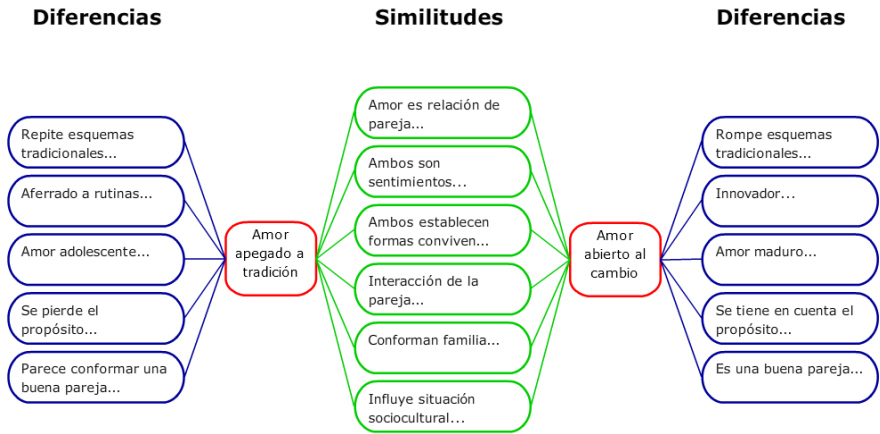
Diferencias

Similitudes

Diferencias

Repite esquemas tradicionales...

Aferrado a rutinas...

Amor adolescente...

Se pierde el propósito...

Parece conformar una buena pareja...

Amor apegado a tradición

Amor es relación de pareja...

Ambos son sentimientos...

Ambos establecen formas conviven...

Interacción de la pareja...

Conforman familia...

Influye situación sociocultural...

Amor abierto al cambio

Rompe esquemas tradicionales...

Innovador...

Amor maduro...

Se tiene en cuenta el propósito...

Es una buena pareja...